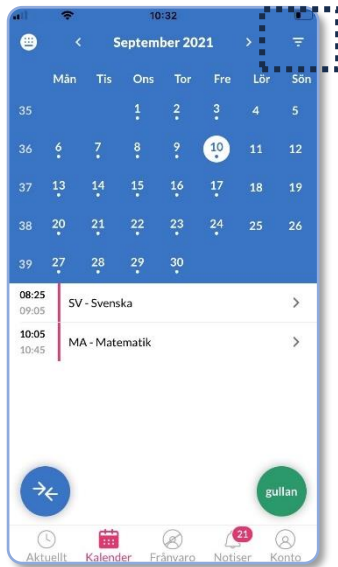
10:32

September 2021

Mån Tis Ons Tor Fre Lör Sön

| | Mån | Tis | Ons | Tor | Fre | Lör | Sön |
|---|---|---|---|---|---|---|---|
| 35 | | | 1 | 2 | 3 | 4 | 5 |
| 36 | 6 | 7 | 8 | 9 | 10 | 11 | 12 |
| 37 | 13 | 14 | 15 | 16 | 17 | 18 | 19 |
| 38 | 20 | 21 | 22 | 23 | 24 | 25 | 26 |
| 39 | 27 | 28 | 29 | 30 | | | |

08:25
09:05
SV - Svenska

10:05
10:45
MA - Matematik

gullan

Aktuellt Kalender Frånvaro 21 Notiser Konto